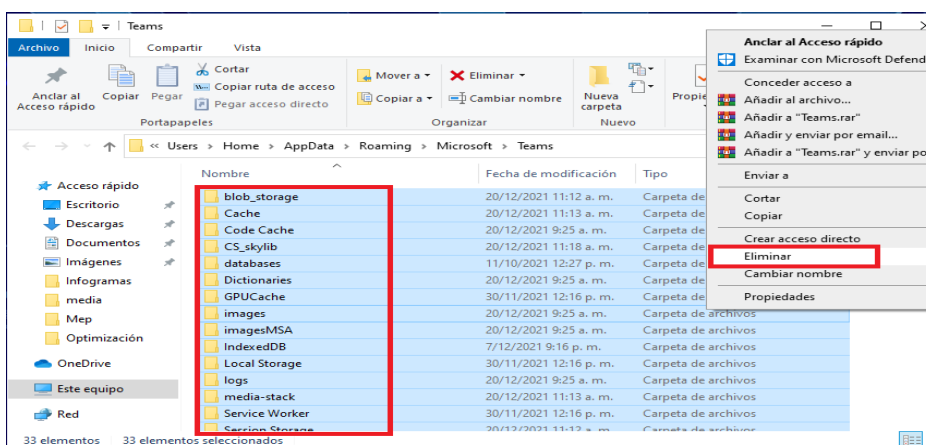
Teams

Archivo Inicio Compartir Vista

Anclar al Acceso rápido | Copiar | Pegar | Cortar | Copiar ruta de acceso | Pegar acceso directo
Portapapeles

Mover a | Eliminar | Copiar a | Cambiar nombre
Organizar

Nueva carpeta
Nuevo

Propie

« Users > Home > AppData > Roaming > Microsoft > Teams

Acceso rápido
Escritorio
Descargas
Documentos
Imágenes
Infogramas
media
Mep
Optimización
OneDrive
Este equipo
Red

| Nombre | Fecha de modificación | Tipo |
|---|---|---|
| blob_storage | 20/12/2021 11:12 a. m. | Carpeta de |
| Cache | 20/12/2021 11:13 a. m. | Carpeta de |
| Code Cache | 20/12/2021 9:25 a. m. | Carpeta de |
| CS_skylib | 20/12/2021 11:18 a. m. | Carpeta de |
| databases | 11/10/2021 12:27 p. m. | Carpeta de |
| Dictionaries | 20/12/2021 9:25 a. m. | Carpeta de |
| GPUCache | 30/11/2021 12:16 p. m. | Carpeta de |
| images | 20/12/2021 9:25 a. m. | Carpeta de archivos |
| imagesMSA | 20/12/2021 9:25 a. m. | Carpeta de archivos |
| IndexedDB | 7/12/2021 9:16 p. m. | Carpeta de archivos |
| Local Storage | 30/11/2021 12:16 p. m. | Carpeta de archivos |
| logs | 20/12/2021 9:25 a. m. | Carpeta de archivos |
| media-stack | 20/12/2021 11:13 a. m. | Carpeta de archivos |
| Service Worker | 30/11/2021 12:16 p. m. | Carpeta de archivos |
| Session Storage | 20/12/2021 11:12 a. m. | Carpeta de archivos |

33 elementos 33 elementos seleccionados

Anclar al Acceso rápido
Examinar con Microsoft Defend
Conceder acceso a
Añadir al archivo...
Añadir a "Teams.rar"
Añadir y enviar por email...
Añadir a "Teams.rar" y enviar po
Enviar a
Cortar
Copiar
Crear acceso directo
Eliminar
Cambiar nombre
Propiedades